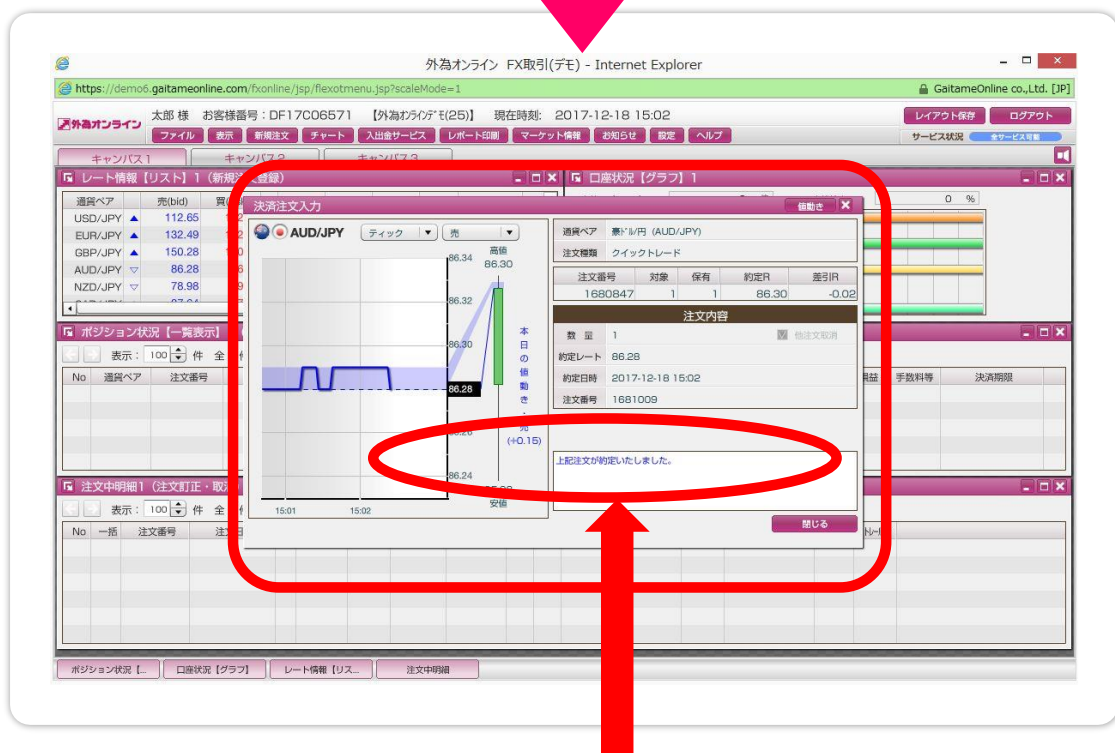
外為オンライン FX取引(デモ) - Internet Explorer

https://demo6.gaitameonline.com/fxonline/jsp/flexotmenu.jsp?scaleMode=1

GaitameOnline co.,Ltd. [JP]

外為オンライン

太郎 様 お客様番号：DF17C06571 【外為オンラインデモ(25)】 現在時刻: 2017-12-18 15:02

ファイル 表示 新規注文 チャート 入出金サービス レポート印刷 マーケット情報 お知らせ 設定 ヘルプ

レイアウト保存 ログアウト

サービス状況 全サービス可能

キャンバス1 キャンバス2 キャンバス3

レート情報【リスト】1（新規注文登録）

| 通貨ペア | 売(bid) | 買 |
|---|---|---|
| USD/JPY ▲ | 112.65 | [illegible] |
| EUR/JPY ▲ | 132.49 | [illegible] |
| GBP/JPY ▲ | 150.28 | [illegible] |
| AUD/JPY ▽ | 86.28 | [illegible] |
| NZD/JPY ▽ | 78.98 | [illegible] |

口座状況【グラフ】1

0 %

ポジション状況【一覧表示】

表示：100 件 全

No 通貨ペア 注文番号

損益 手数料等 決済期限

注文中明細1（注文訂正・取消

表示：100 件 全

No 一括 注文番号 注

決済注文入力

個動き

AUD/JPY ティック 売

高値 86.30

86.34

86.32

86.30

86.28

86.26

86.24

本日の値動き

(+0.15)

安値

15:01 15:02

| 通貨ペア | 豪ドル/円 (AUD/JPY) |
|---|---|
| 注文種類 | クイックトレード |

| 注文番号 | 対象 | 保有 | 約定R | 差引R |
|---|---|---|---|---|
| 1680847 | 1 | 1 | 86.30 | -0.02 |

注文内容

| 数量 | 1 |
|---|---|
| 約定レート | 86.28 |
| 約定日時 | 2017-12-18 15:02 |
| 注文番号 | 1681009 |

他注文取消

上記注文が約定いたしました。

閉じる

ポジション状況【... 口座状況【グラフ】 レート情報【リス... 注文中明細